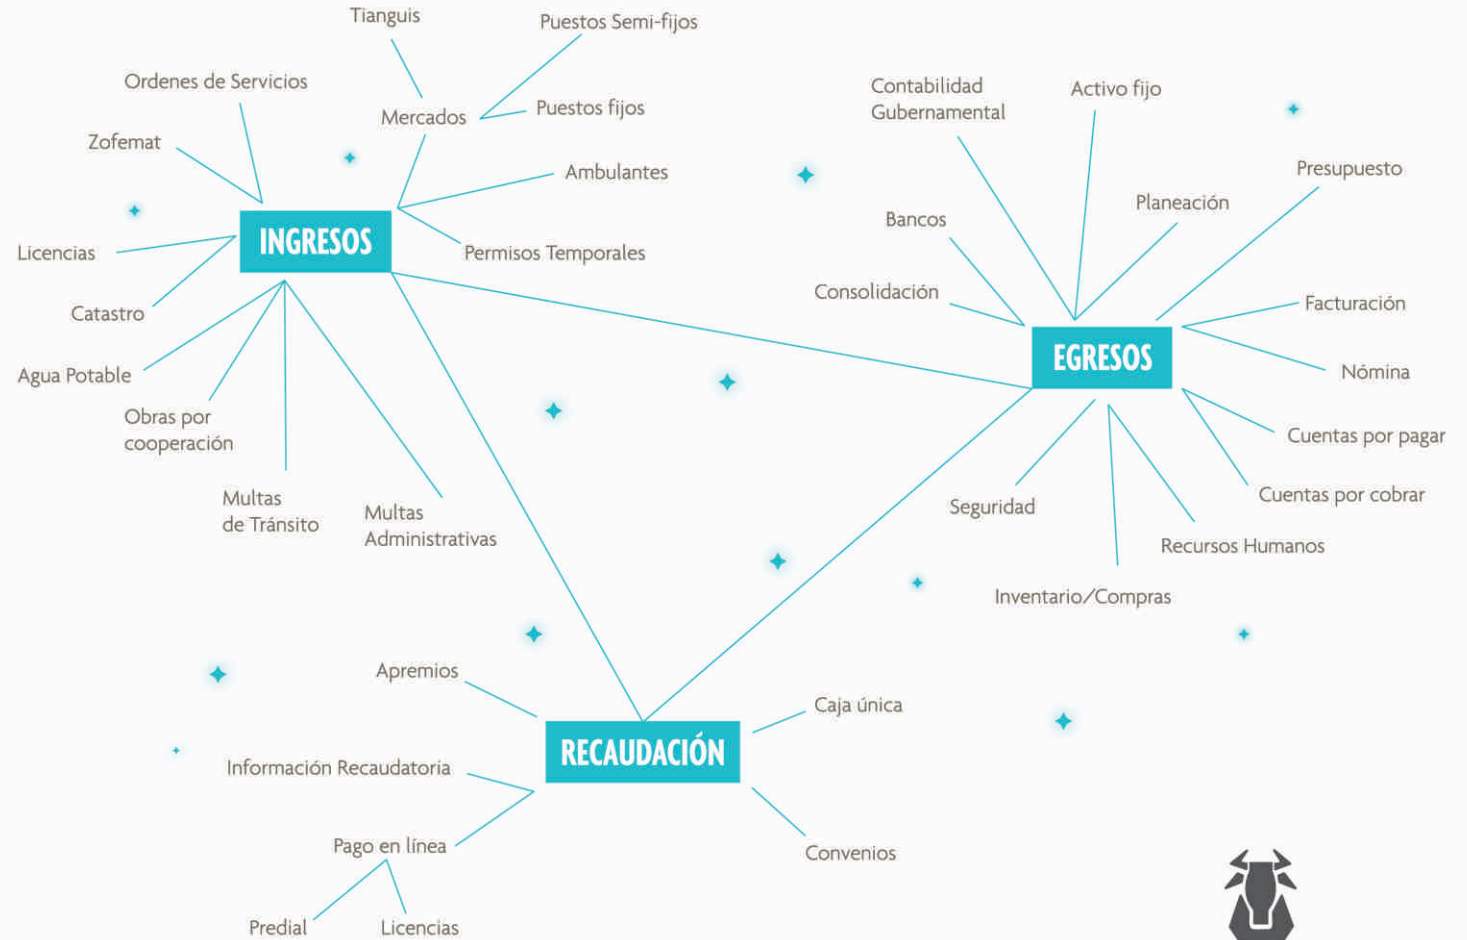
Tianguis
Puestos Semi-fijos
Ordenes de Servicios
Mercados
Puestos fijos
Zofemat
Ambulantes
INGRESOS
Licencias
Permisos Temporales
Catastro
Agua Potable
Obras por cooperación
Multas de Tránsito
Multas Administrativas

Contabilidad Gubernamental
Activo fijo
Presupuesto
Planeación
Bancos
Consolidación
Facturación
EGRESOS
Nómina
Cuentas por pagar
Cuentas por cobrar
Seguridad
Recursos Humanos
Inventario/Compras

Apremios
Caja única
RECAUDACIÓN
Información Recaudatoria
Pago en línea
Convenios
Predial
Licencias